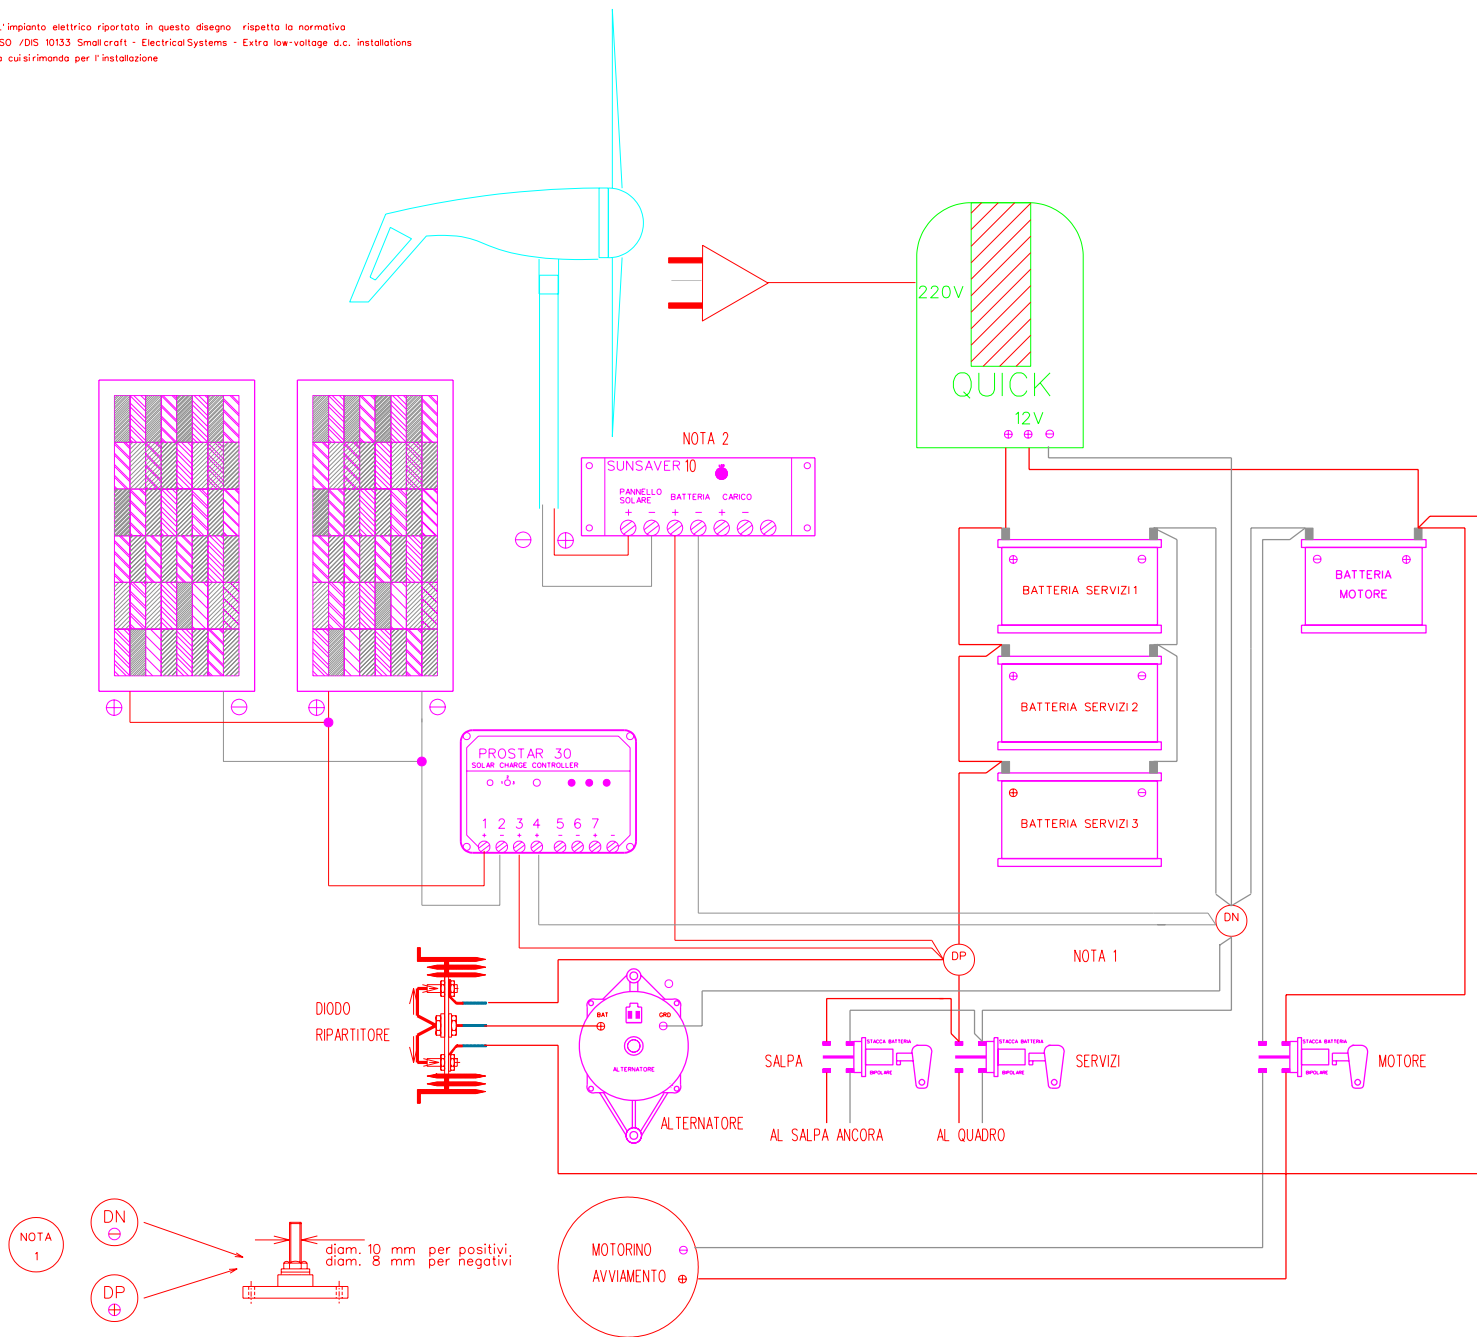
'impianto elettrico riportato in questo disegno rispetta la normativa
SO /DIS 10133 Small craft - Electrical Systems - Extra low-voltage d.c. installations
a cui si rimanda per l'installazione

220V
QUICK
12V
⊕ ⊕ ⊖

NOTA 2
SUNSAVER 10
PANNELLO SOLARE
BATTERIA
CARICO
+ − + − + −

⊖ ⊕

⊕ BATTERIA SERVIZI 1 ⊖
⊕ BATTERIA SERVIZI 2 ⊖
⊕ BATTERIA SERVIZI 3 ⊖

⊖ BATTERIA MOTORE ⊕

⊕ ⊖ ⊕ ⊖

PROSTAR 30
SOLAR CHARGE CONTROLLER
1 2 3 4 5 6 7
+ − + + − + −

DN
DP
NOTA 1

DIODO RIPARTITORE

BAT
GRD
ALTERNATORE
ALTERNATORE

SALPA
STACCA BATTERIA
BIPOLARE
SERVIZI
MOTORE
AL SALPA ANCORA
AL QUADRO

NOTA 1
DN ⊖
DP ⊕
diam. 10 mm per positivi
diam. 8 mm per negativi

MOTORINO ⊖
AVVIAMENTO ⊕